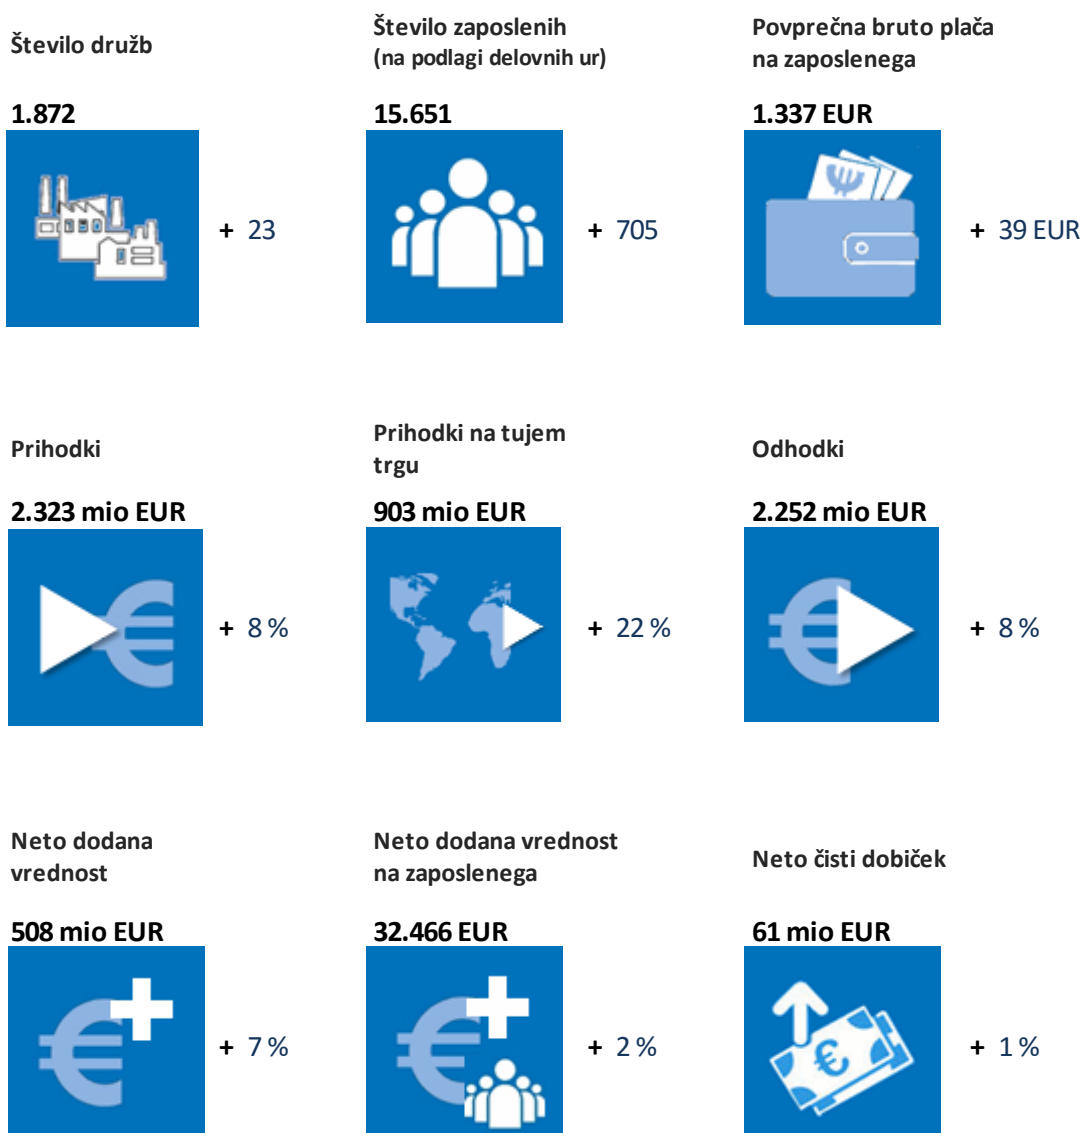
Število družb

1.872

+ 23

Število zaposlenih (na podlagi delovnih ur)

15.651

+ 705

Povprečna bruto plača na zaposlenega

1.337 EUR

+ 39 EUR

Prihodki

2.323 mio EUR

+ 8 %

Prihodki na tujem trgu

903 mio EUR

+ 22 %

Odhodki

2.252 mio EUR

+ 8 %

Neto dodana vrednost

508 mio EUR

+ 7 %

Neto dodana vrednost na zaposlenega

32.466 EUR

+ 2 %

Neto čisti dobiček

61 mio EUR

+ 1 %